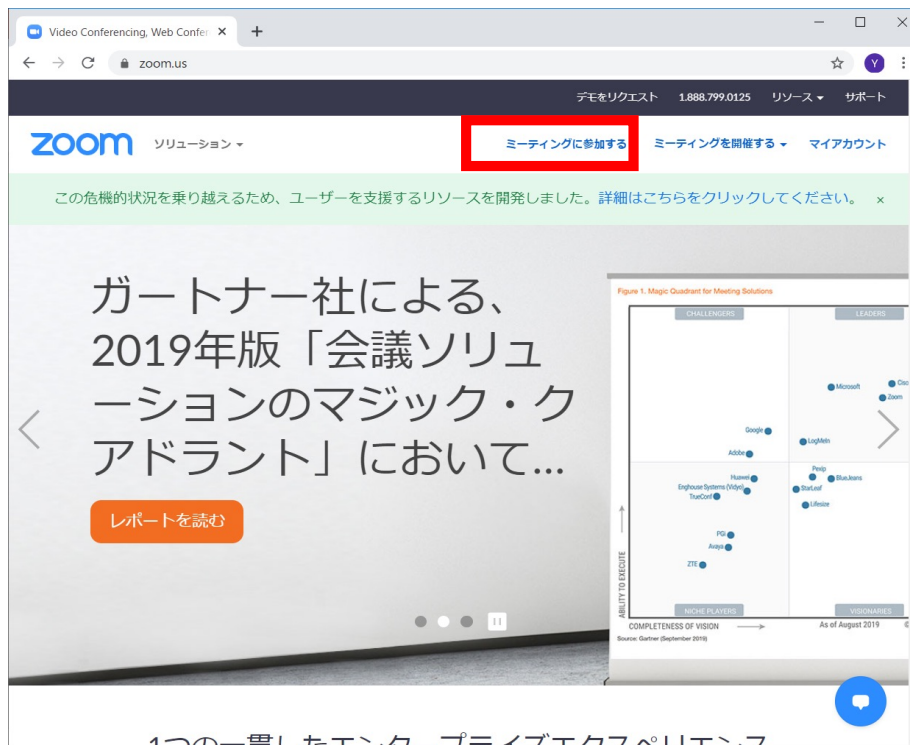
Video Conferencing, Web Confer ×
+
zoom.us
Y
デモをリクエスト 1.888.799.0125 リソース ▾ サポート
zoom ソリューション ▾
ミーティングに参加する
ミーティングを開催する ▾
マイアカウント
この危機的状況を乗り越えるため、ユーザーを支援するリソースを開発しました。詳細はこちらをクリックしてください。 ×

ガートナー社による、2019年版「会議ソリューションのマジック・クアドラント」において...
レポートを読む

Figure 1. Magic Quadrant for Meeting Solutions
CHALLENGERS
LEADERS
Microsoft
Cisco
Zoom
Google
LogMeIn
Adobe
Huawei
Pexip
BlueJeans
Enghouse Systems (Vidyo)
StarLeaf
TrueConf
Lifesize
PGi
Avaya
ZTE
ABILITY TO EXECUTE
NICHE PLAYERS
VISIONARIES
COMPLETENESS OF VISION
As of August 2019
Source: Gartner (September 2019)

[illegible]